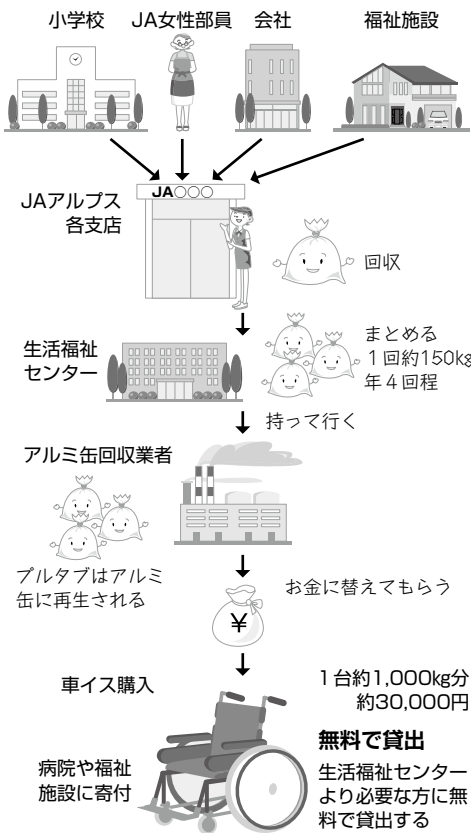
小学校　JA女性部員　会社　福祉施設

JAアルプス各支店

JA○○○

回収

生活福祉センター

まとめる
1回約150kg
年4回程

持って行く

アルミ缶回収業者

プルタブはアルミ缶に再生される

お金に替えてもらう

¥

車イス購入

1台約1,000kg分
約30,000円

無料で貸出

生活福祉センターより必要な方に無料で貸出する

病院や福祉施設に寄付